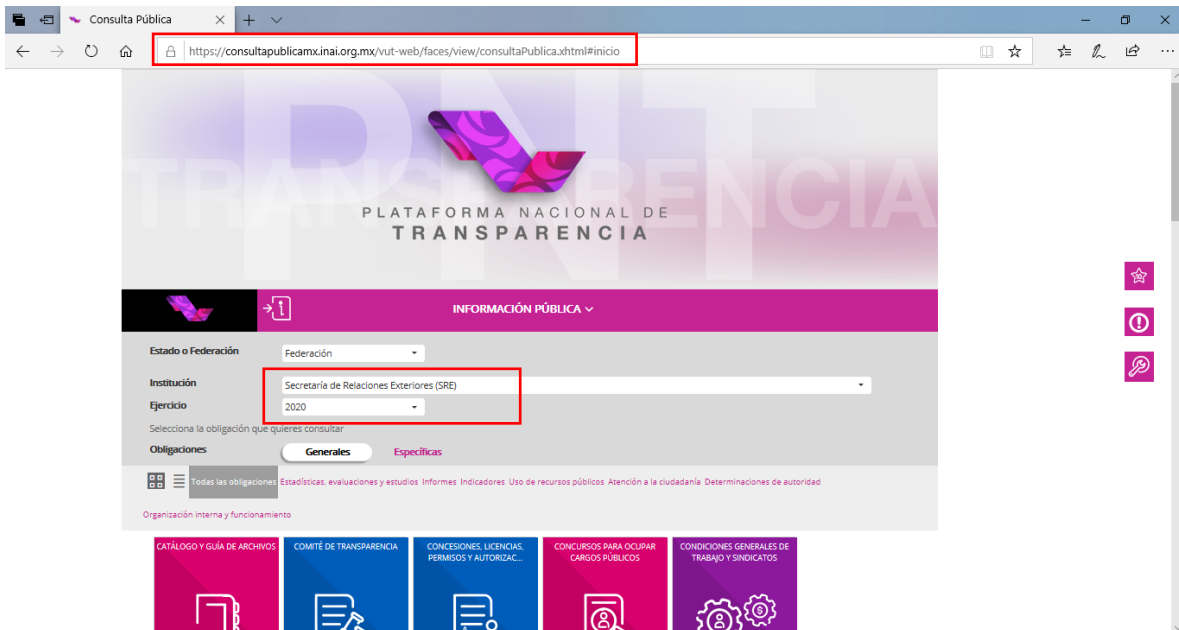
Consulta Pública

https://consultapublicamx.inai.org.mx/vut-web/faces/view/consultaPublica.xhtml#inicio

PNT
TRANSPARENCIA

PLATAFORMA NACIONAL DE
TRANSPARENCIA

INFORMACIÓN PÚBLICA

Estado o Federación Federación

Institución Secretaría de Relaciones Exteriores (SRE)

Ejercicio 2020

Selecciona la obligación que quieres consultar

Obligaciones Generales Específicas

Todas las obligaciones Estadísticas, evaluaciones y estudios Informes Indicadores Uso de recursos públicos Atención a la ciudadanía Determinaciones de autoridad

Organización interna y funcionamiento

CATÁLOGO Y GUÍA DE ARCHIVOS

COMITÉ DE TRANSPARENCIA

CONCESIONES, LICENCIAS, PERMISOS Y AUTORIZAC...

CONCURSOS PARA OCUPAR CARGOS PÚBLICOS

CONDICIONES GENERALES DE TRABAJO Y SINDICATOS